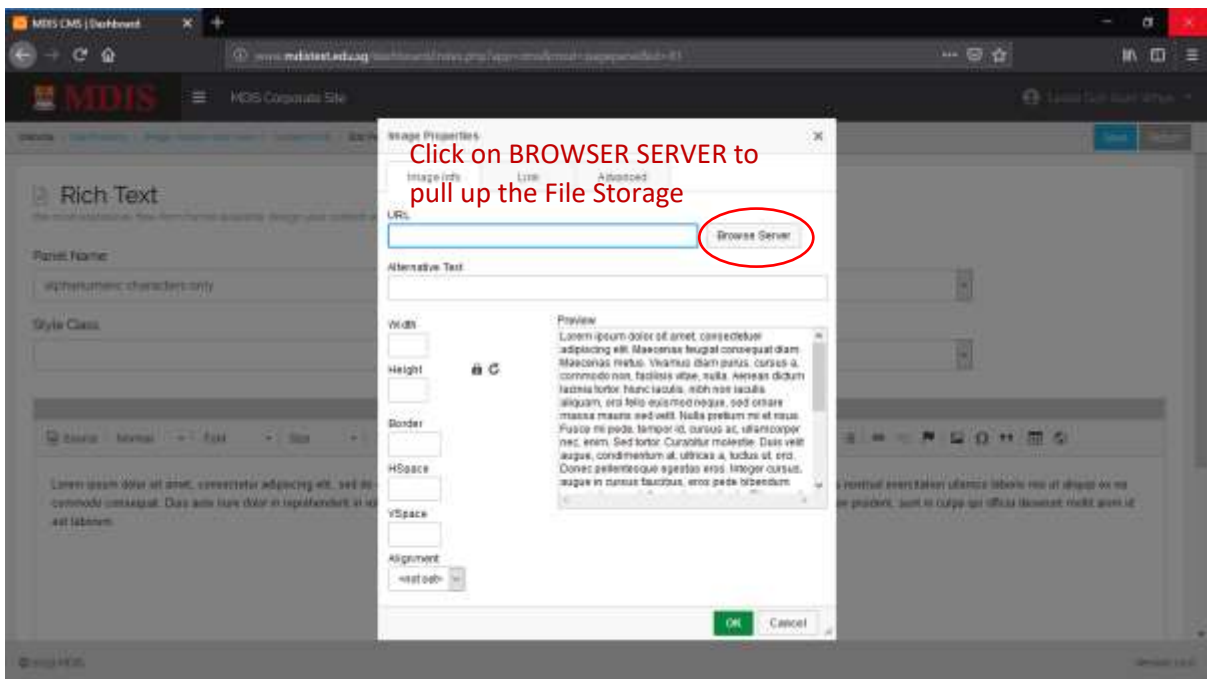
MDIS CMS | Dashboard

www.mdistest.edu.sg/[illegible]

MDIS

MDIS Corporate Site

Image Properties

Click on BROWSER SERVER to pull up the File Storage

Image Info

Link

Advanced

URL

Browse Server

Alternative Text

Width

Height

Border

HSpace

VSpace

Alignment

<not set>

Preview

Lorem ipsum dolor sit amet, consectetuer adipiscing elit. Maecenas feugiat consequat diam. Maecenas metus. Vivamus diam purus, cursus a, commodo non, facilisis vitae, nulla. Aenean dictum lacinia tortor. Nunc iaculis, nibh non iaculis aliquam, orci felis euismod neque, sed ornare massa mauris sed velit. Nulla pretium mi et risus. Fusce mi pede, tempor id, cursus ac, ullamcorper nec, enim. Sed tortor. Curabitur molestie. Duis velit augue, condimentum at, ultrices a, luctus ut, orci. Donec pellentesque egestas eros. Integer cursus, augue in cursus faucibus, eros pede bibendum

OK

Cancel

Rich Text

Panel Name

alphanumeric characters only

Style Class

Save

Return

Lorem ipsum dolor sit amet, consectetur adipiscing elit, sed do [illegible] nostrud exercitation ullamco laboris nisi ut aliquip ex ea commodo consequat. Duis aute irure dolor in reprehenderit in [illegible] proident, sunt in culpa qui officia deserunt mollit anim id est laborum.

© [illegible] MDIS